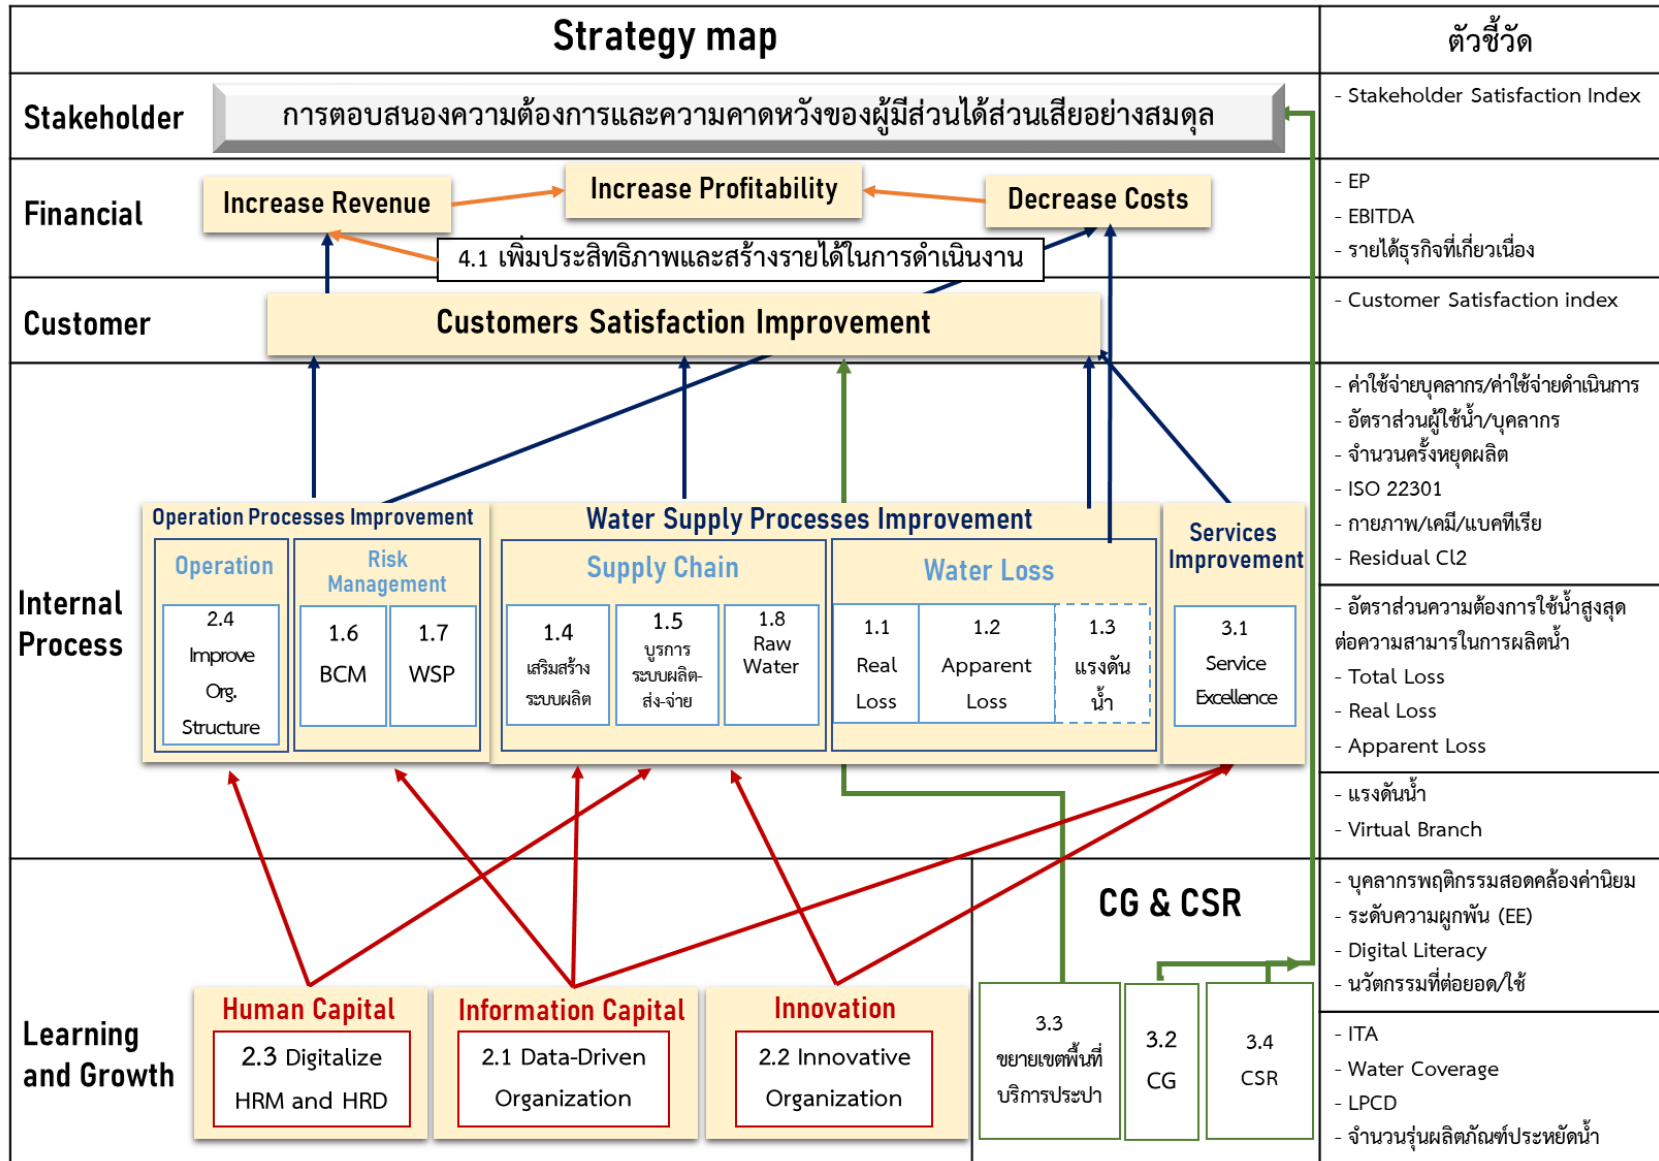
Strategy map

ตัวชี้วัด

Stakeholder

การตอบสนองความต้องการและความคาดหวังของผู้มีส่วนได้ส่วนเสียอย่างสมดุล

- Stakeholder Satisfaction Index

Financial

Increase Revenue

Increase Profitability

Decrease Costs

4.1 เพิ่มประสิทธิภาพและสร้างรายได้ในการดำเนินงาน

- EP
- EBITDA
- รายได้ธุรกิจที่เกี่ยวเนื่อง

Customer

Customers Satisfaction Improvement

- Customer Satisfaction index

Internal Process

Operation Processes Improvement

Operation

2.4 Improve Org. Structure

Risk Management

1.6 BCM

1.7 WSP

Water Supply Processes Improvement

Supply Chain

1.4 เสริมสร้างระบบผลิต

1.5 บูรการระบบผลิต-ส่ง-จ่าย

1.8 Raw Water

Water Loss

1.1 Real Loss

1.2 Apparent Loss

1.3 แรงดันน้ำ

Services Improvement

3.1 Service Excellence

- ค่าใช้จ่ายบุคลากร/ค่าใช้จ่ายดำเนินการ
- อัตราส่วนผู้ใช้น้ำ/บุคลากร
- จำนวนครั้งหยุดผลิต
- ISO 22301
- กายภาพ/เคมี/แบคทีเรีย
- Residual Cl2

- อัตราส่วนความต้องการใช้น้ำสูงสุดต่อความสามารถในการผลิตน้ำ
- Total Loss
- Real Loss
- Apparent Loss

- แรงดันน้ำ
- Virtual Branch

CG & CSR

Learning and Growth

Human Capital

2.3 Digitalize HRM and HRD

Information Capital

2.1 Data-Driven Organization

Innovation

2.2 Innovative Organization

3.3 ขยายเขตพื้นที่บริการประปา

3.2 CG

3.4 CSR

- บุคลากรพฤติกรรมสอดคล้องค่านิยม
- ระดับความผูกพัน (EE)
- Digital Literacy
- นวัตกรรมที่ต่อยอด/ใช้

- ITA
- Water Coverage
- LPCD
- จำนวนรุ่นผลิตภัณฑ์ประหยัดน้ำ